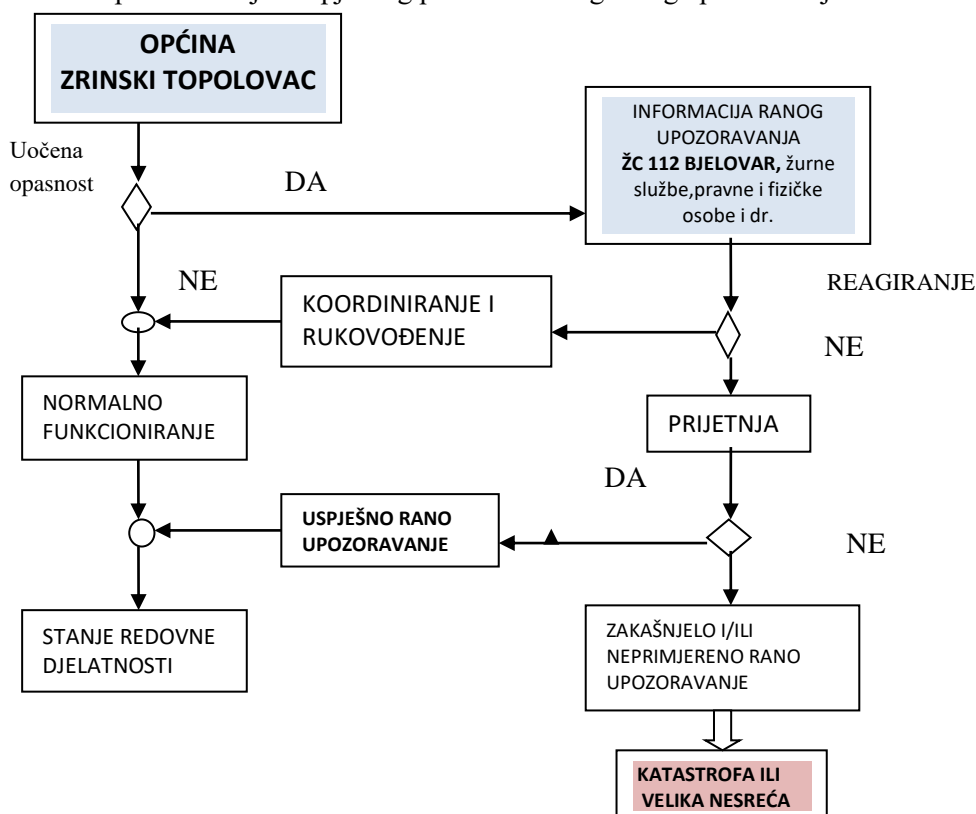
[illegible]

OPĆINA ZRINSKI TOPOLOVAC

Uočena opasnost

DA

INFORMACIJA RANOG UPOZORAVANJA **ŽC 112 BJELOVAR,** žurne službe,pravne i fizičke osobe i dr.

NE

KOORDINIRANJE I RUKOVOĐENJE

REAGIRANJE

NE

NORMALNO FUNKCIONIRANJE

PRIJETNJA

DA

USPJEŠNO RANO UPOZORAVANJE

NE

STANJE REDOVNE DJELATNOSTI

ZAKAŠNJELO I/ILI NEPRIMJERENO RANO UPOZORAVANJE

KATASTROFA ILI VELIKA NESREĆA